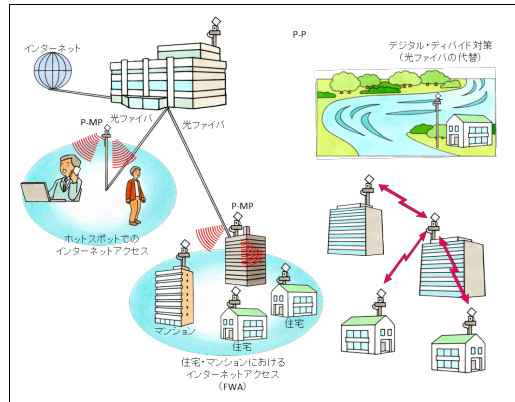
インターネット

光ファイバ

光ファイバ

P-MP

P-P

デジタル・ディバイド対策
（光ファイバの代替）

ホットスポットでの
インターネットアクセス

P-MP

マンション

住宅

住宅

住宅・マンションにおける
インターネットアクセス
（FWA）